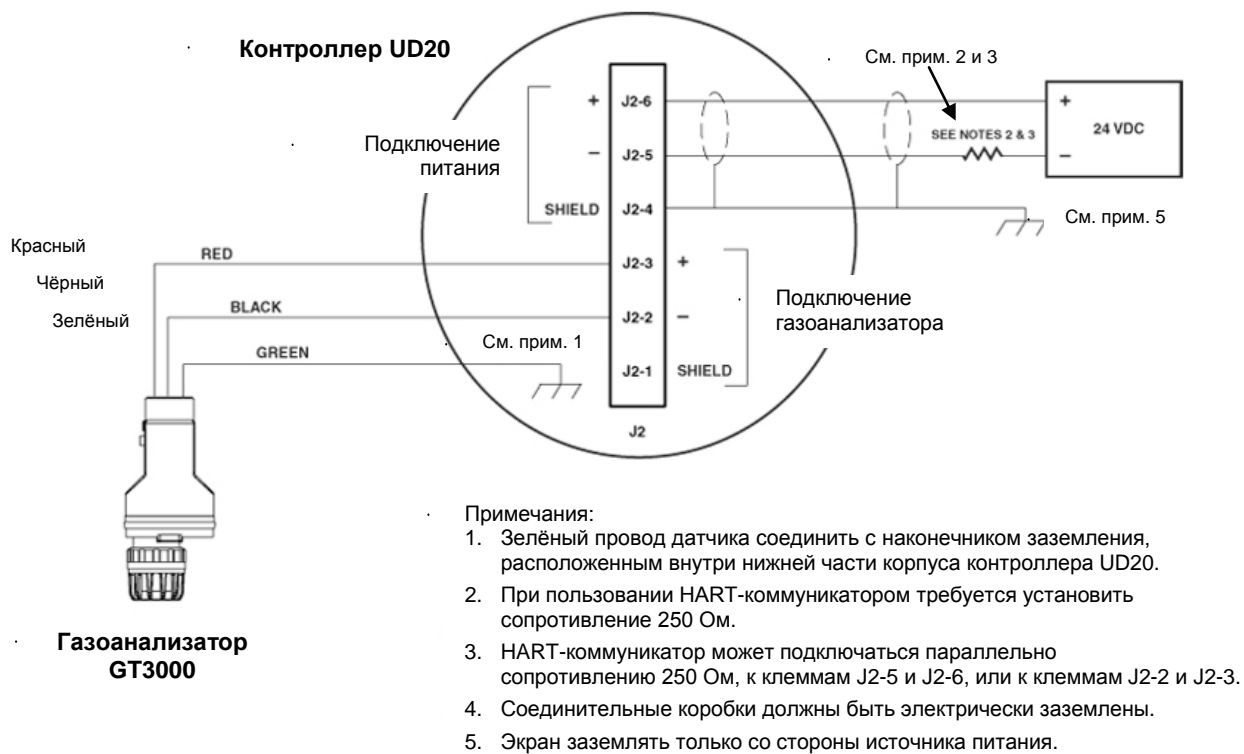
Контроллер UD20

См. прим. 2 и 3

Подключение питания

+ J2-6
– J2-5
SHIELD J2-4

SEE NOTES 2 & 3

+ 24 VDC –

См. прим. 5

Красный
Чёрный
Зелёный

RED
BLACK
GREEN

J2-3 +
J2-2 –
J2-1 SHIELD

J2

Подключение газоанализатора

См. прим. 1

Газоанализатор GT3000

Примечания:
1. Зелёный провод датчика соединить с наконечником заземления, расположенным внутри нижней части корпуса контроллера UD20.
2. При пользовании HART-коммуникатором требуется установить сопротивление 250 Ом.
3. HART-коммуникатор может подключаться параллельно сопротивлению 250 Ом, к клеммам J2-5 и J2-6, или к клеммам J2-2 и J2-3.
4. Соединительные коробки должны быть электрически заземлены.
5. Экран заземлять только со стороны источника питания.